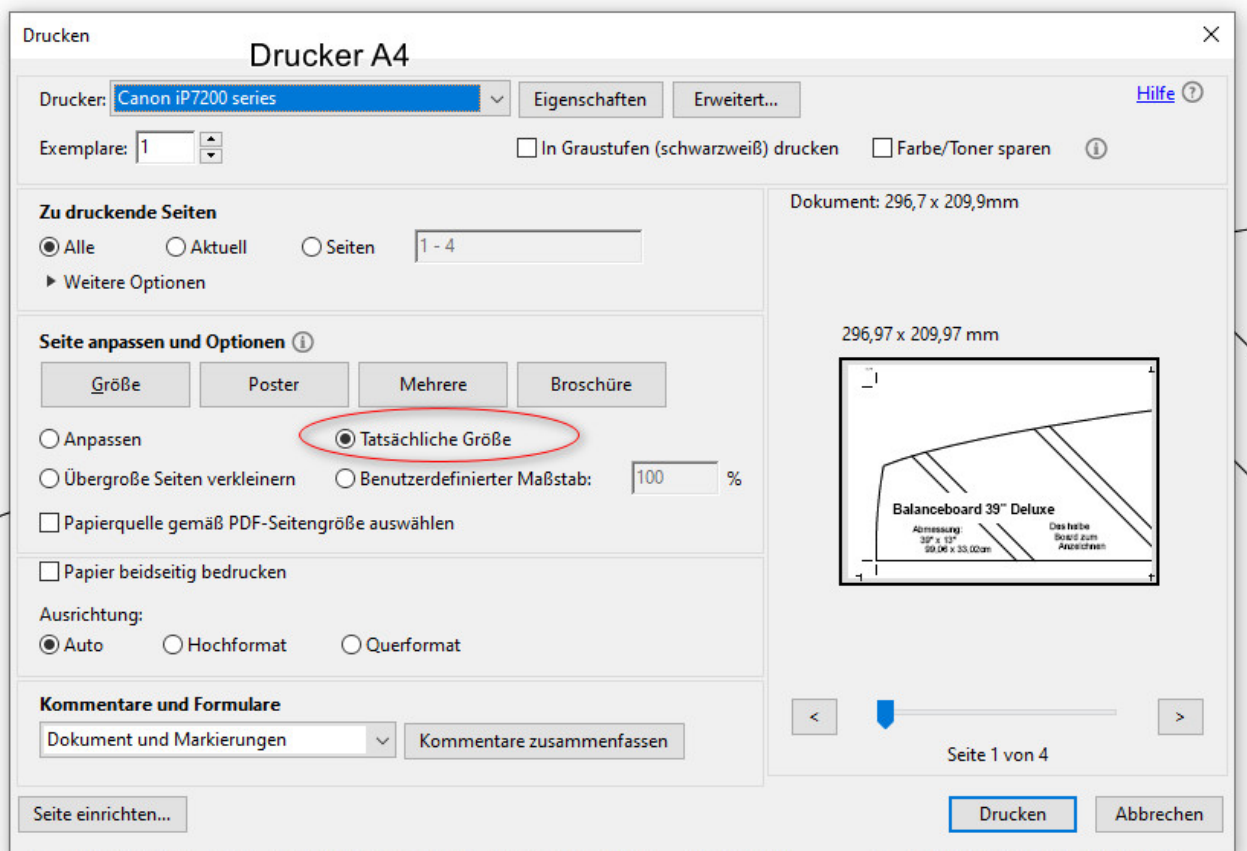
Drucken

Drucker A4

Drucker: Canon iP7200 series

Eigenschaften

Erweitert...

Hilfe

Exemplare: 1

In Graustufen (schwarzweiß) drucken

Farbe/Toner sparen

Zu druckende Seiten

Alle

Aktuell

Seiten

1 - 4

Weitere Optionen

Seite anpassen und Optionen

Größe

Poster

Mehrere

Broschüre

Anpassen

Tatsächliche Größe

Übergroße Seiten verkleinern

Benutzerdefinierter Maßstab:

100

%

Papierquelle gemäß PDF-Seitengröße auswählen

Papier beidseitig bedrucken

Ausrichtung:

Auto

Hochformat

Querformat

Kommentare und Formulare

Dokument und Markierungen

Kommentare zusammenfassen

Dokument: 296,7 x 209,9mm

296,97 x 209,97 mm

Balanceboard 39" Deluxe

Abmessung: 39" x 13" 99,06 x 33,02cm

Die halbe Board zum Anzeichnen

<

>

Seite 1 von 4

Seite einrichten...

Drucken

Abbrechen